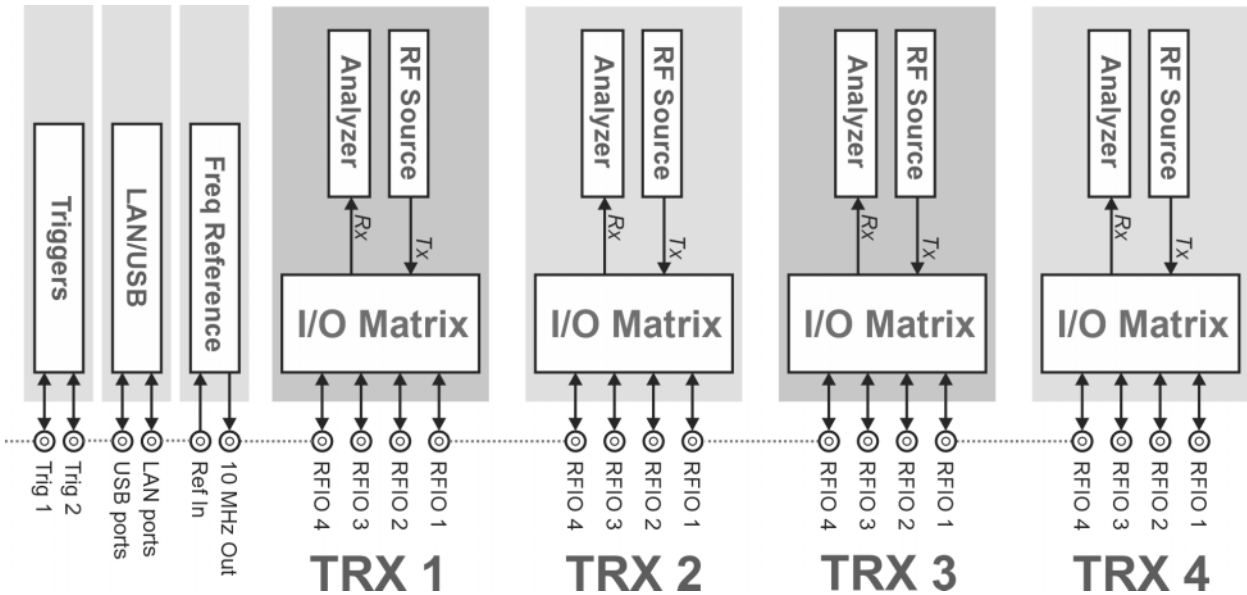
Triggers

LAN/USB

Freq Reference

Analyzer
RF Source
Rx
Tx
I/O Matrix
RFIO 4
RFIO 3
RFIO 2
RFIO 1
TRX 1

Analyzer
RF Source
Rx
Tx
I/O Matrix
RFIO 4
RFIO 3
RFIO 2
RFIO 1
TRX 2

Analyzer
RF Source
Rx
Tx
I/O Matrix
RFIO 4
RFIO 3
RFIO 2
RFIO 1
TRX 3

Analyzer
RF Source
Rx
Tx
I/O Matrix
RFIO 4
RFIO 3
RFIO 2
RFIO 1
TRX 4

Trig 1
Trig 2
USB ports
LAN ports
Ref In
10 MHz Out